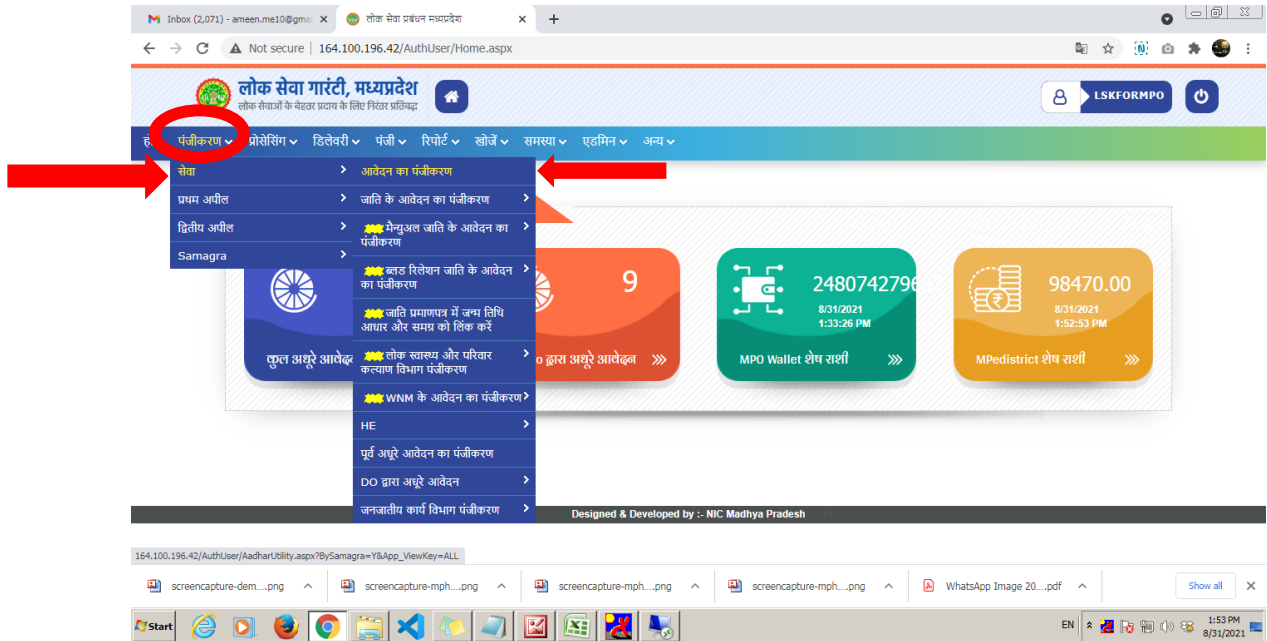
Inbox (2,071) - ameen.me10@gma ×
लोक सेवा प्रबंधन मध्यप्रदेश ×
+
Not secure | 164.100.196.42/AuthUser/Home.aspx

लोक सेवा गारंटी, मध्यप्रदेश
लोक सेवाओं के बेहतर प्रदाय के लिए निरंतर प्रतिबद्ध

LSKFORMPO

ह पंजीकरण प्रोसेसिंग डिलेवरी पंजी रिपोर्ट खोजें समस्या एडमिन अन्य

सेवा
प्रथम अपील
द्वितीय अपील
Samagra

आवेदन का पंजीकरण
जाति के आवेदन का पंजीकरण
मैन्युअल जाति के आवेदन का पंजीकरण
ब्लड रिलेशन जाति के आवेदन का पंजीकरण
जाति प्रमाणपत्र में जन्म तिथि आधार और समग्र को लिंक करें
लोक स्वास्थ्य और परिवार कल्याण विभाग पंजीकरण
WNM के आवेदन का पंजीकरण
HE
पूर्व अधूरे आवेदन का पंजीकरण
DO द्वारा अधूरे आवेदन
जनजातीय कार्य विभाग पंजीकरण

कुल अधूरे आवेदन
9
o द्वारा अधूरे आवेदन
248074279
8/31/2021
1:33:26 PM
MPO Wallet शेष राशी
98470.00
8/31/2021
1:52:53 PM
MPedistrict शेष राशी

Designed & Developed by :- NIC Madhya Pradesh

164.100.196.42/AuthUser/AadharUtility.aspx?BySamagra=Y&App_ViewKey=ALL

screencapture-dem....png
screencapture-mph....png
screencapture-mph....png
screencapture-mph....png
WhatsApp Image 20....pdf
Show all

Start
EN
1:53 PM
8/31/2021